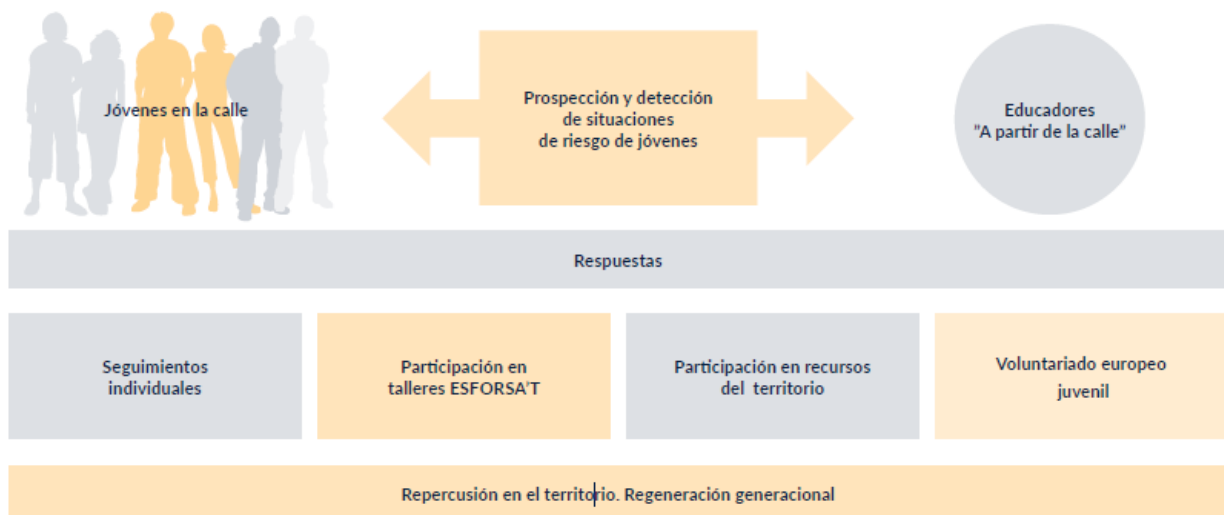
Jóvenes en la calle

Prospección y detección de situaciones de riesgo de jóvenes

Educadores "A partir de la calle"

Respuestas

Seguimientos individuales

Participación en talleres ESFORSA'T

Participación en recursos del territorio

Voluntariado europeo juvenil

Repercusión en el territorio. Regeneración generacional